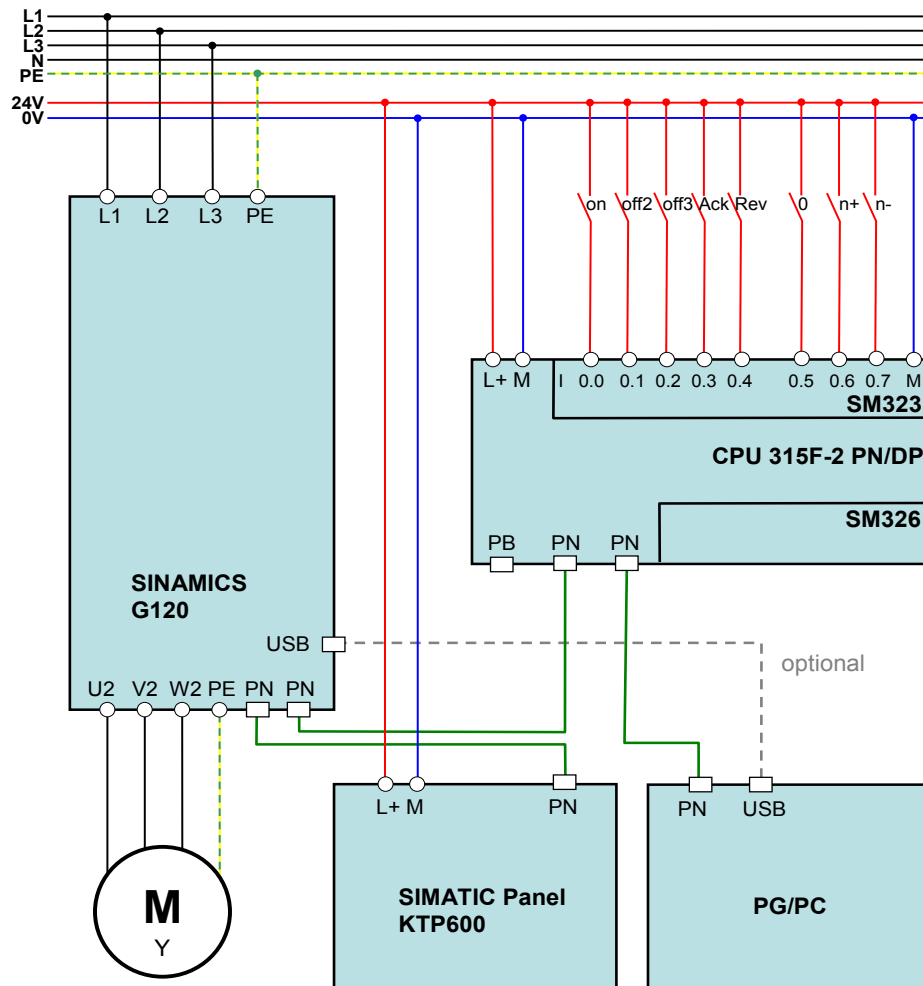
L1
L2
L3
N
PE
24V
0V

L1 L2 L3 PE

on off2 off3 Ack Rev 0 n+ n-

L+ M I 0.0 0.1 0.2 0.3 0.4 0.5 0.6 0.7 M
SM323
CPU 315F-2 PN/DP
SM326
PB PN PN

SINAMICS
G120
USB
optional
U2 V2 W2 PE PN PN

L+ M PN
SIMATIC Panel
KTP600

PN USB
PG/PC

M
Y